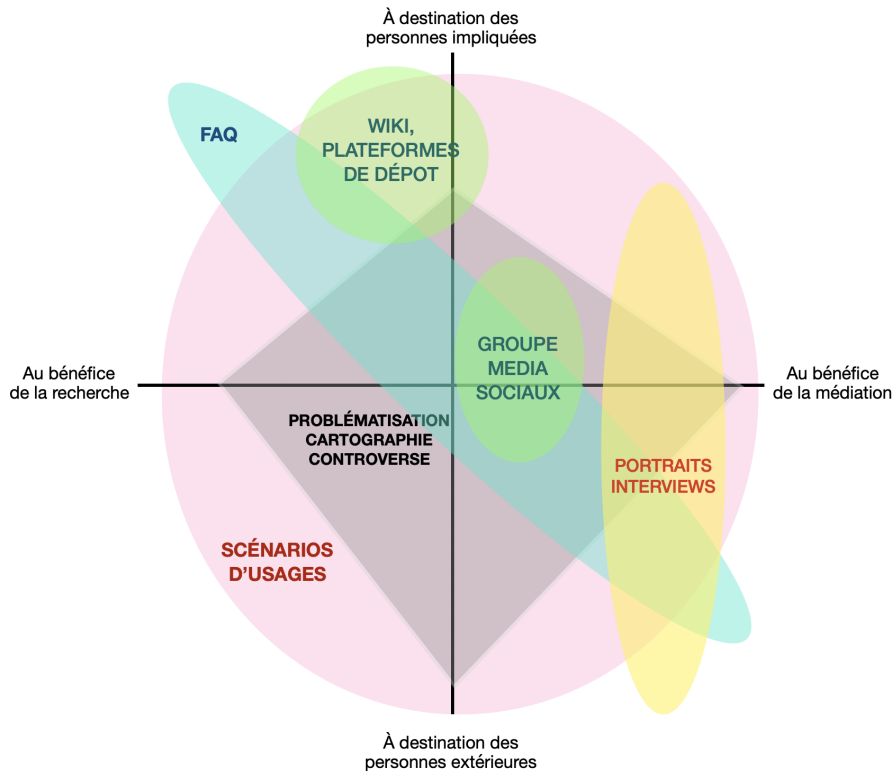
À destination des personnes impliquées

FAQ

WIKI, PLATEFORMES DE DÉPOT

Au bénéfice de la recherche

GROUPE MEDIA SOCIAUX

Au bénéfice de la médiation

PROBLÉMATISATION CARTOGRAPHIE CONTROVERSE

PORTRAITS INTERVIEWS

SCÉNARIOS D'USAGES

À destination des personnes extérieures